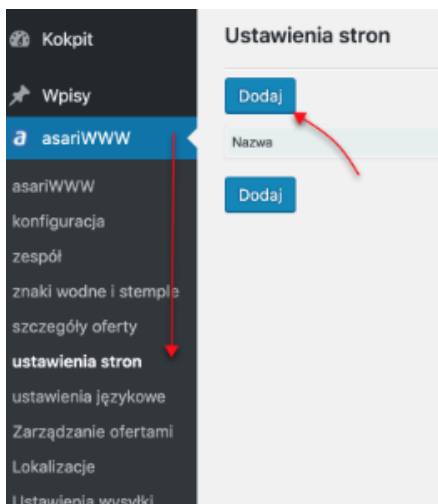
Kokpit

Wpisy

asariWWW

asariWWW

konfiguracja

zespół

znaki wodne i stemple

szczegóły oferty

ustawienia stron

ustawienia językowe

Zarządzanie ofertami

Lokalizacje

Ustawienia wysyłki

Ustawienia stron

Dodaj

Nazwa

Dodaj